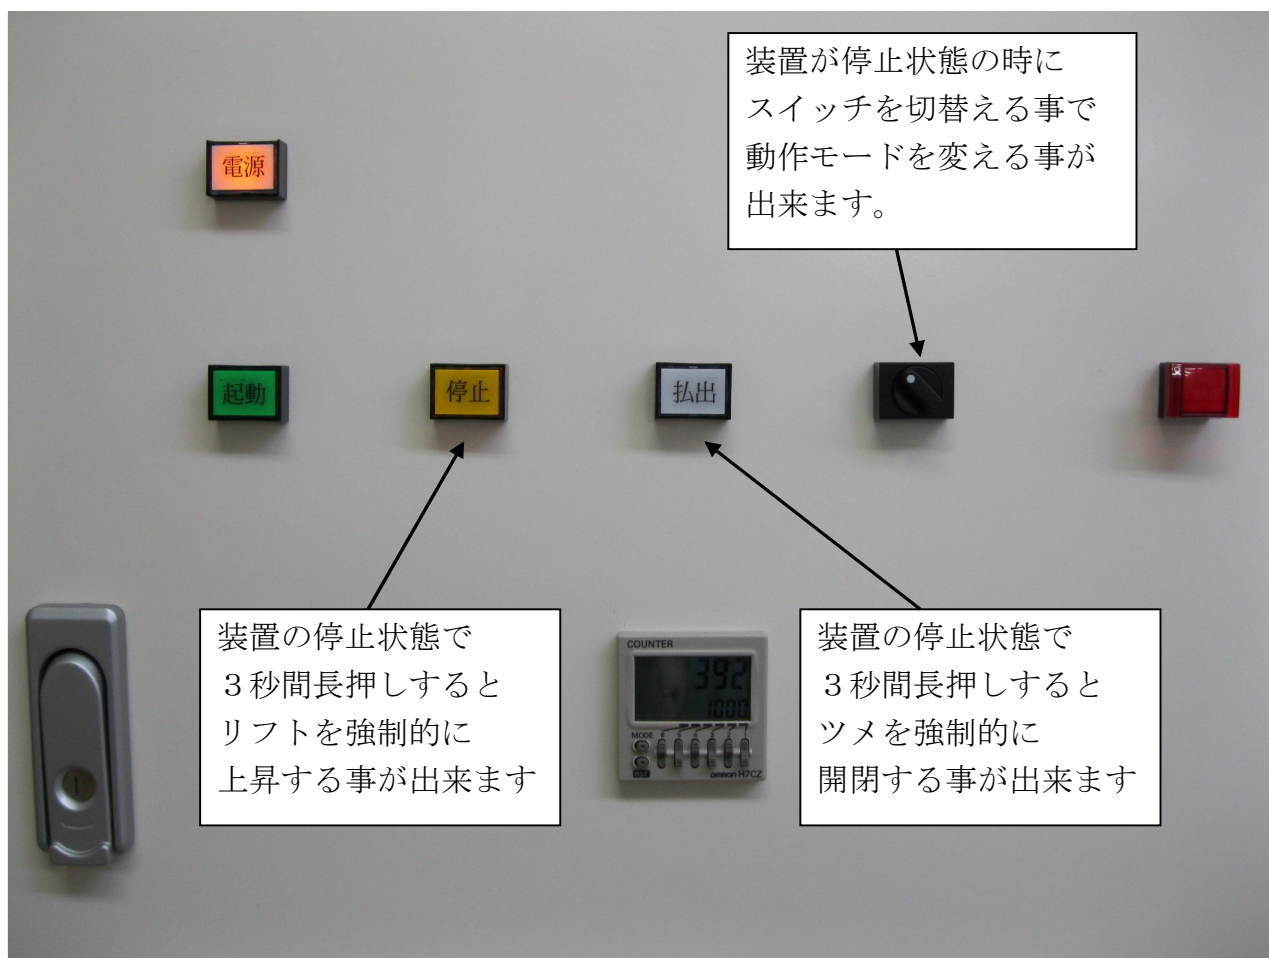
装置が停止状態の時に
スイッチを切替える事で
動作モードを変える事が
出来ます。

電源

起動

停止

払出

装置の停止状態で
３秒間長押しすると
リフトを強制的に
上昇する事が出来ます

COUNTER
392
1000
MODE
RST
omron H7CZ

装置の停止状態で
３秒間長押しすると
ツメを強制的に
開閉する事が出来ます